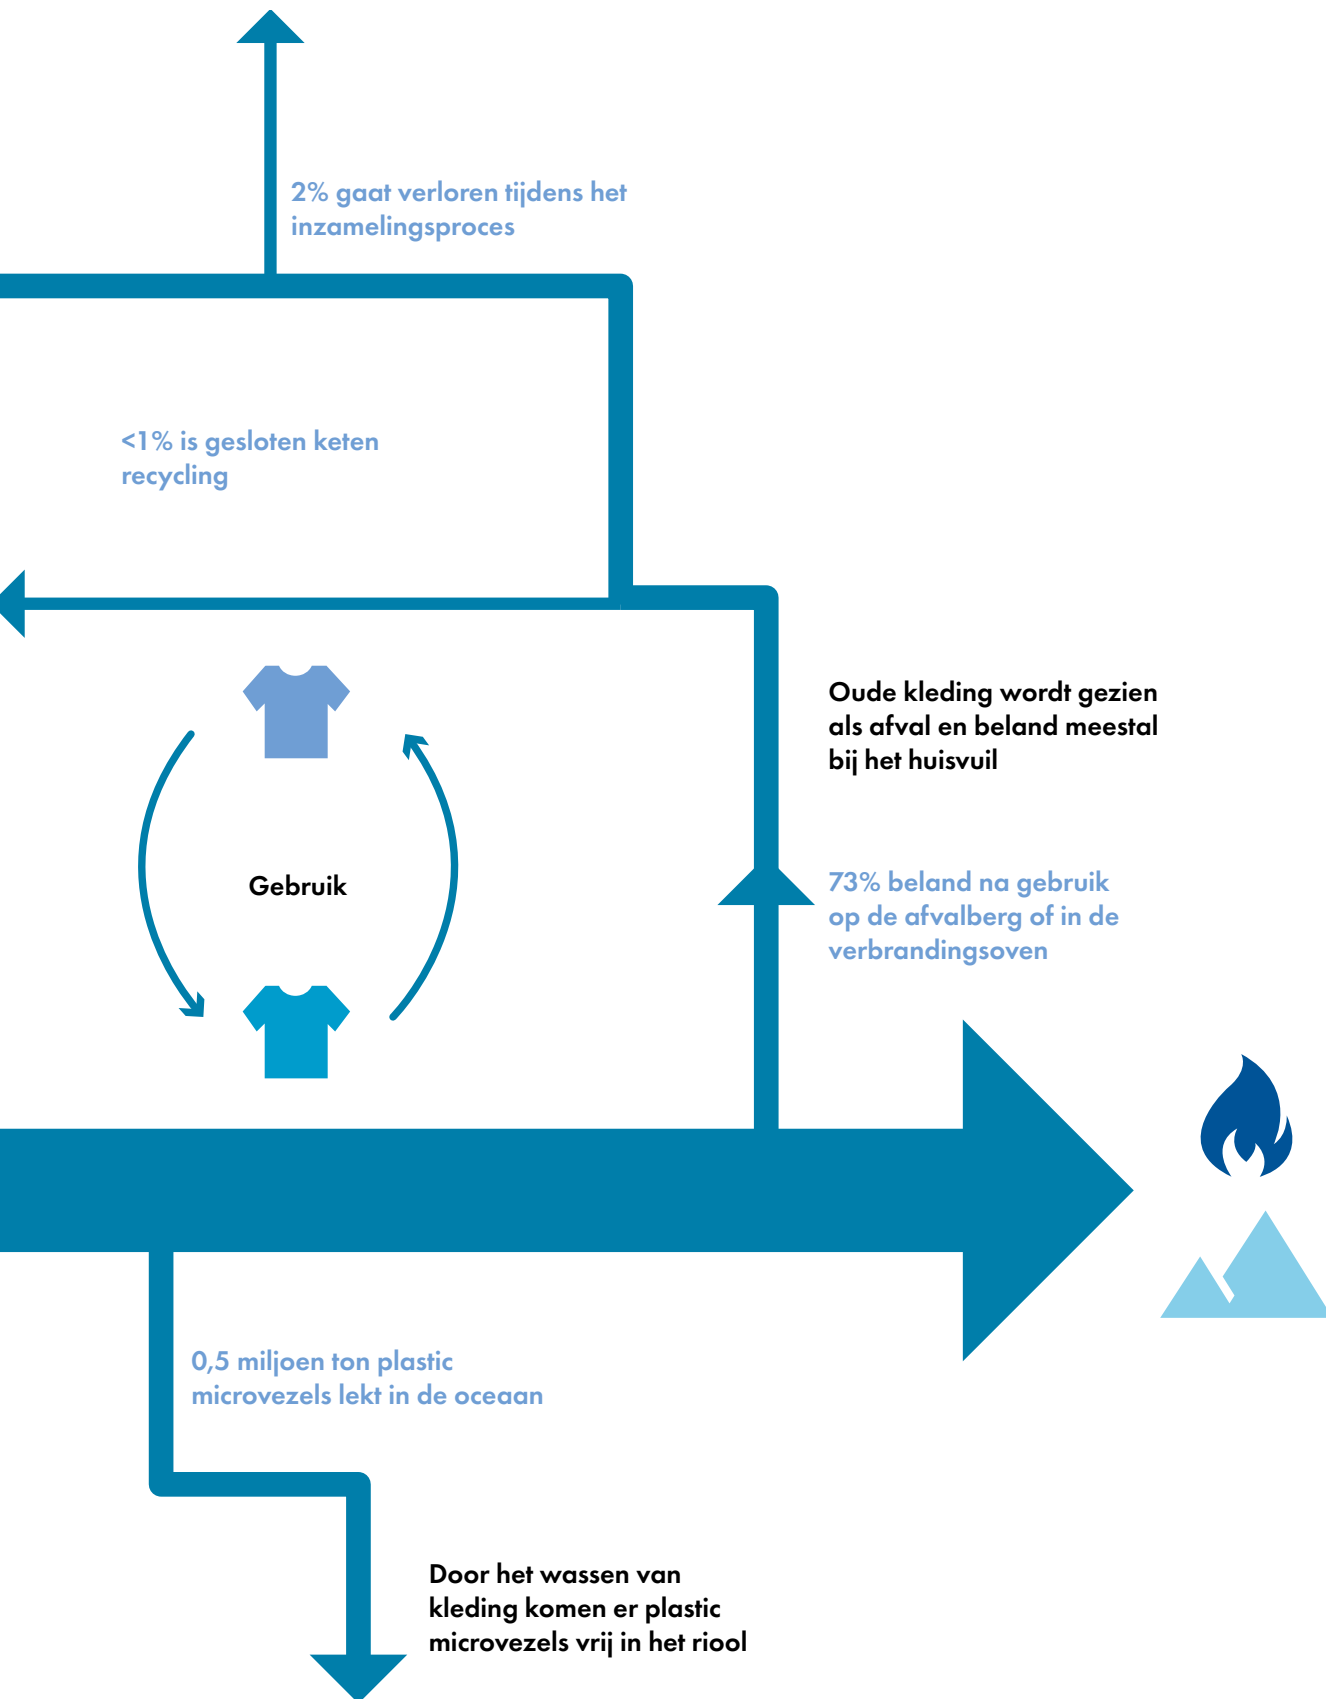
2% gaat verloren tijdens het inzamelingsproces

<1% is gesloten keten recycling

Oude kleding wordt gezien als afval en beland meestal bij het huisvuil

Gebruik

73% beland na gebruik op de afvalberg of in de verbrandingsoven

0,5 miljoen ton plastic microvezels lekt in de oceaan

Door het wassen van kleding komen er plastic microvezels vrij in het riool